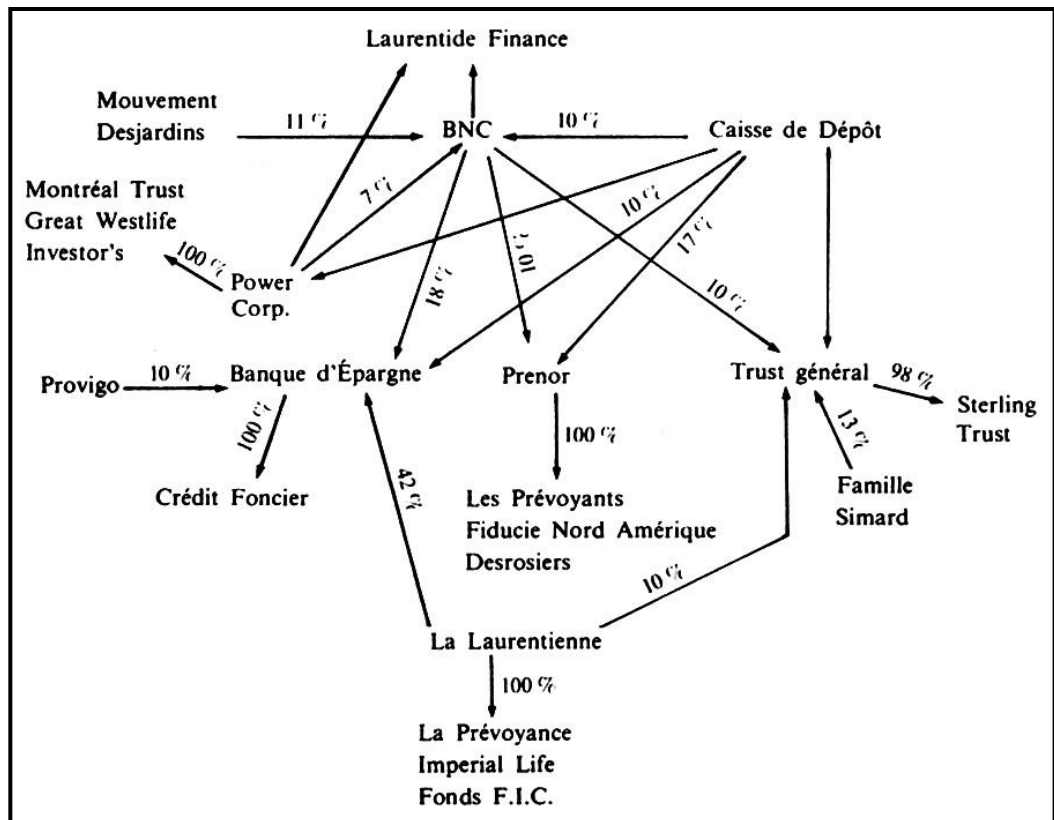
Laurentide Finance

Mouvement Desjardins

11 %

BNC

10 %

Caisse de Dépôt

Montréal Trust
Great Westlife
Investor's

7 %

10 %

17 %

100 %

Power Corp.

18 %

10 %

10 %

Provigo

10 %

Banque d'Épargne

Prenor

Trust général

98 %

Sterling Trust

100 %

100 %

13 %

Crédit Foncier

42 %

Les Prévoyants
Fiducie Nord Amérique
Desrosiers

Famille Simard

10 %

La Laurentienne

100 %

La Prévoyance
Imperial Life
Fonds F.I.C.